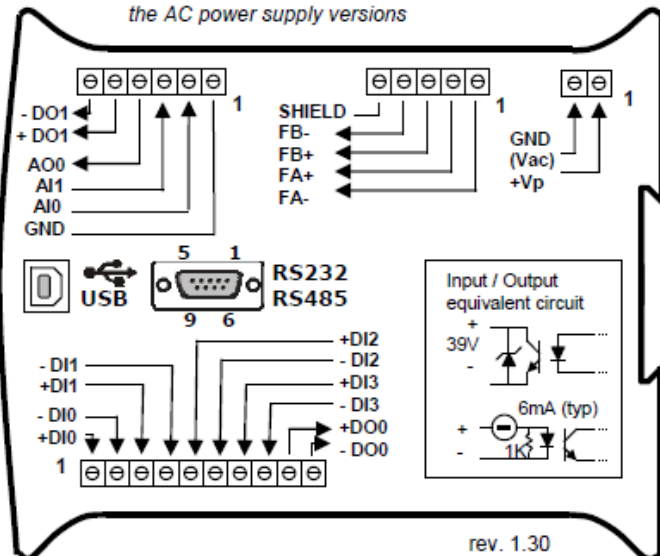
the AC power supply versions

1
- DO1
+ DO1
AO0
AI1
AI0
GND

SHIELD
FB-
FB+
FA+
FA-
1

1
GND
(Vac)
+Vp

5 1
USB
RS232
RS485
9 6

Input / Output
equivalent circuit
+
39V
-
6mA (typ)
+
-
1K

- DI1
+DI1
- DI0
+DI0
+DI2
- DI2
+DI3
- DI3
+DO0
- DO0
1

rev. 1.30